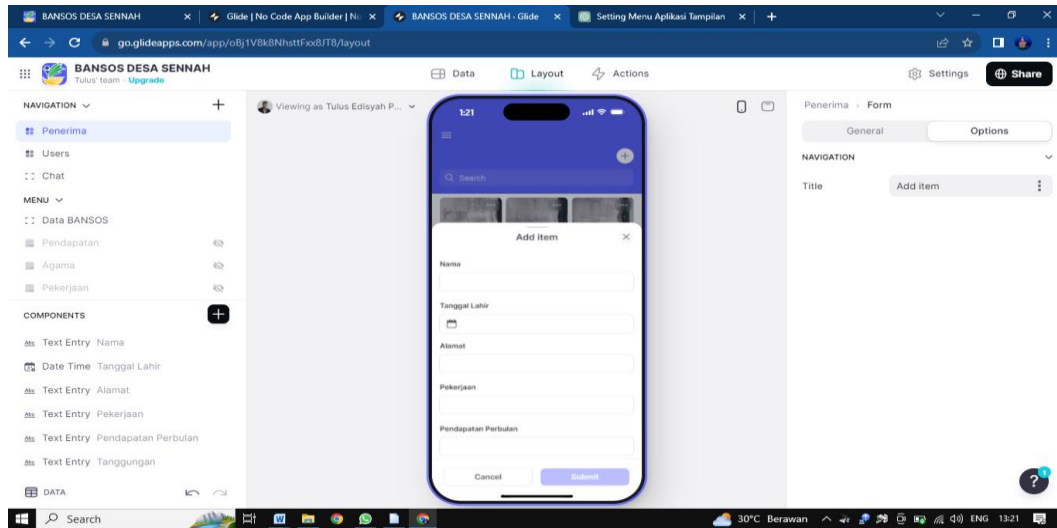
BANSOS DESA SENNAH | Glide | No Code App Builder | No | BANSOS DESA SENNAH - Glide | Setting Menu Aplikasi Tampilan

go.glideapps.com/app/o8j1V8k8NhsttFxx8JT8/layout

BANSOS DESA SENNAH
Tulus' team · Upgrade

Data | Layout | Actions | Settings | Share

NAVIGATION
Penerima
Users
Chat
MENU
Data BANSOS
Pendapatan
Agama
Pekerjaan

COMPONENTS
Text Entry Nama
Date Time Tanggal Lahir
Text Entry Alamat
Text Entry Pekerjaan
Text Entry Pendapatan Perbulan
Text Entry Tanggungan

DATA

Viewing as Tulus Edisyah P...

1:21
Search

Add item
Nama
Tanggal Lahir
Alamat
Pekerjaan
Pendapatan Perbulan
Cancel
Submit

Penerima › Form
General | Options
NAVIGATION
Title | Add item

Search
30°C Berawan ENG 13:21